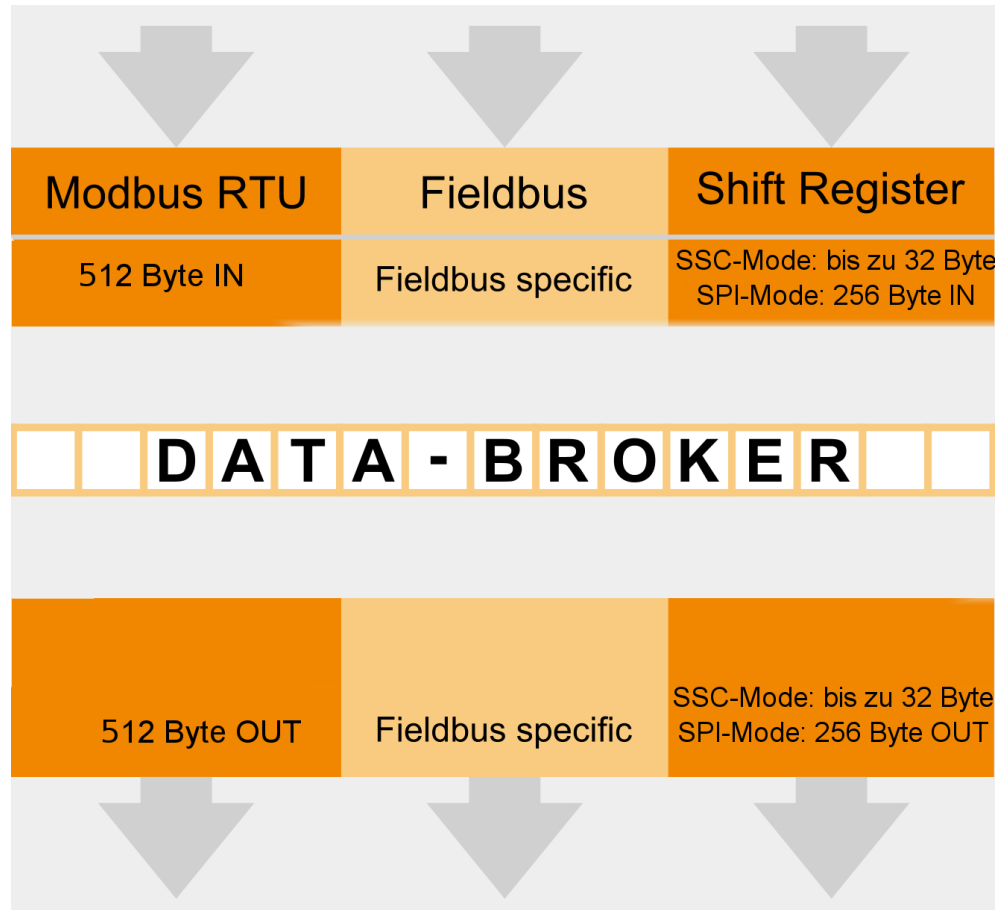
Modbus RTU

512 Byte IN

Fieldbus

Fieldbus specific

Shift Register

SSC-Mode: bis zu 32 Byte
SPI-Mode: 256 Byte IN

DATA-BROKER

512 Byte OUT

Fieldbus specific

SSC-Mode: bis zu 32 Byte
SPI-Mode: 256 Byte OUT